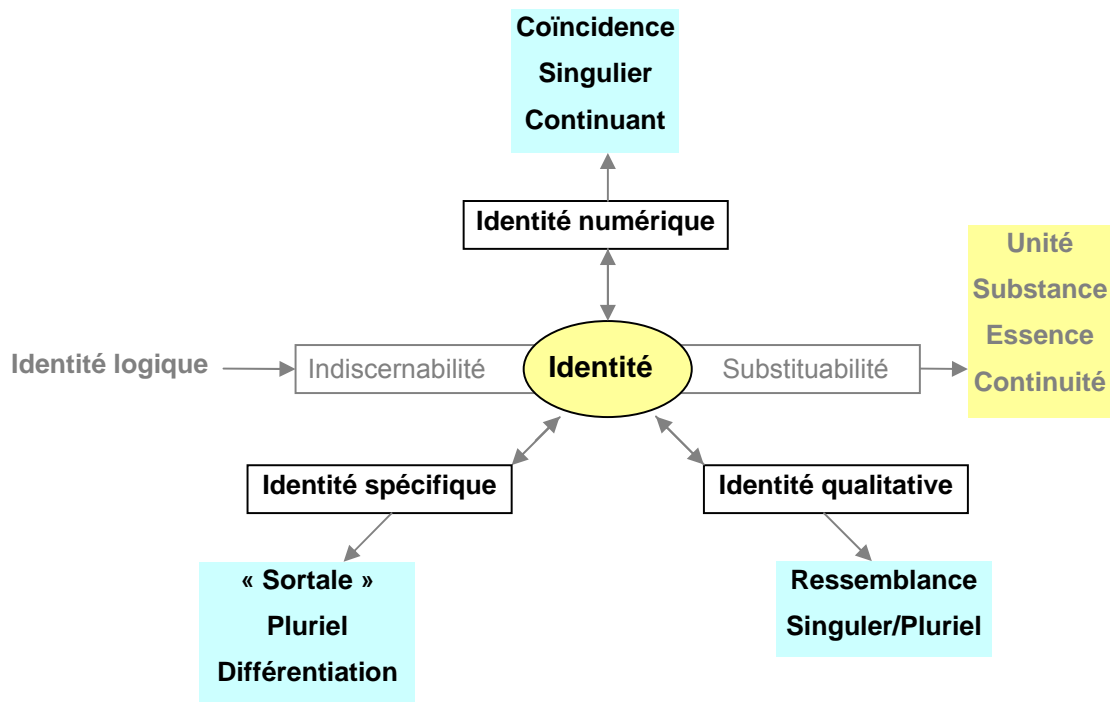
Coïncidence
Singulier
Continuant

Identité numérique

Unité
Substance
Essence
Continuité

Identité logique

Indiscernabilité

Identité

Substituabilité

Identité spécifique

Identité qualitative

« Sortale »
Pluriel
Différentiation

Ressemblance
Singuler/Pluriel